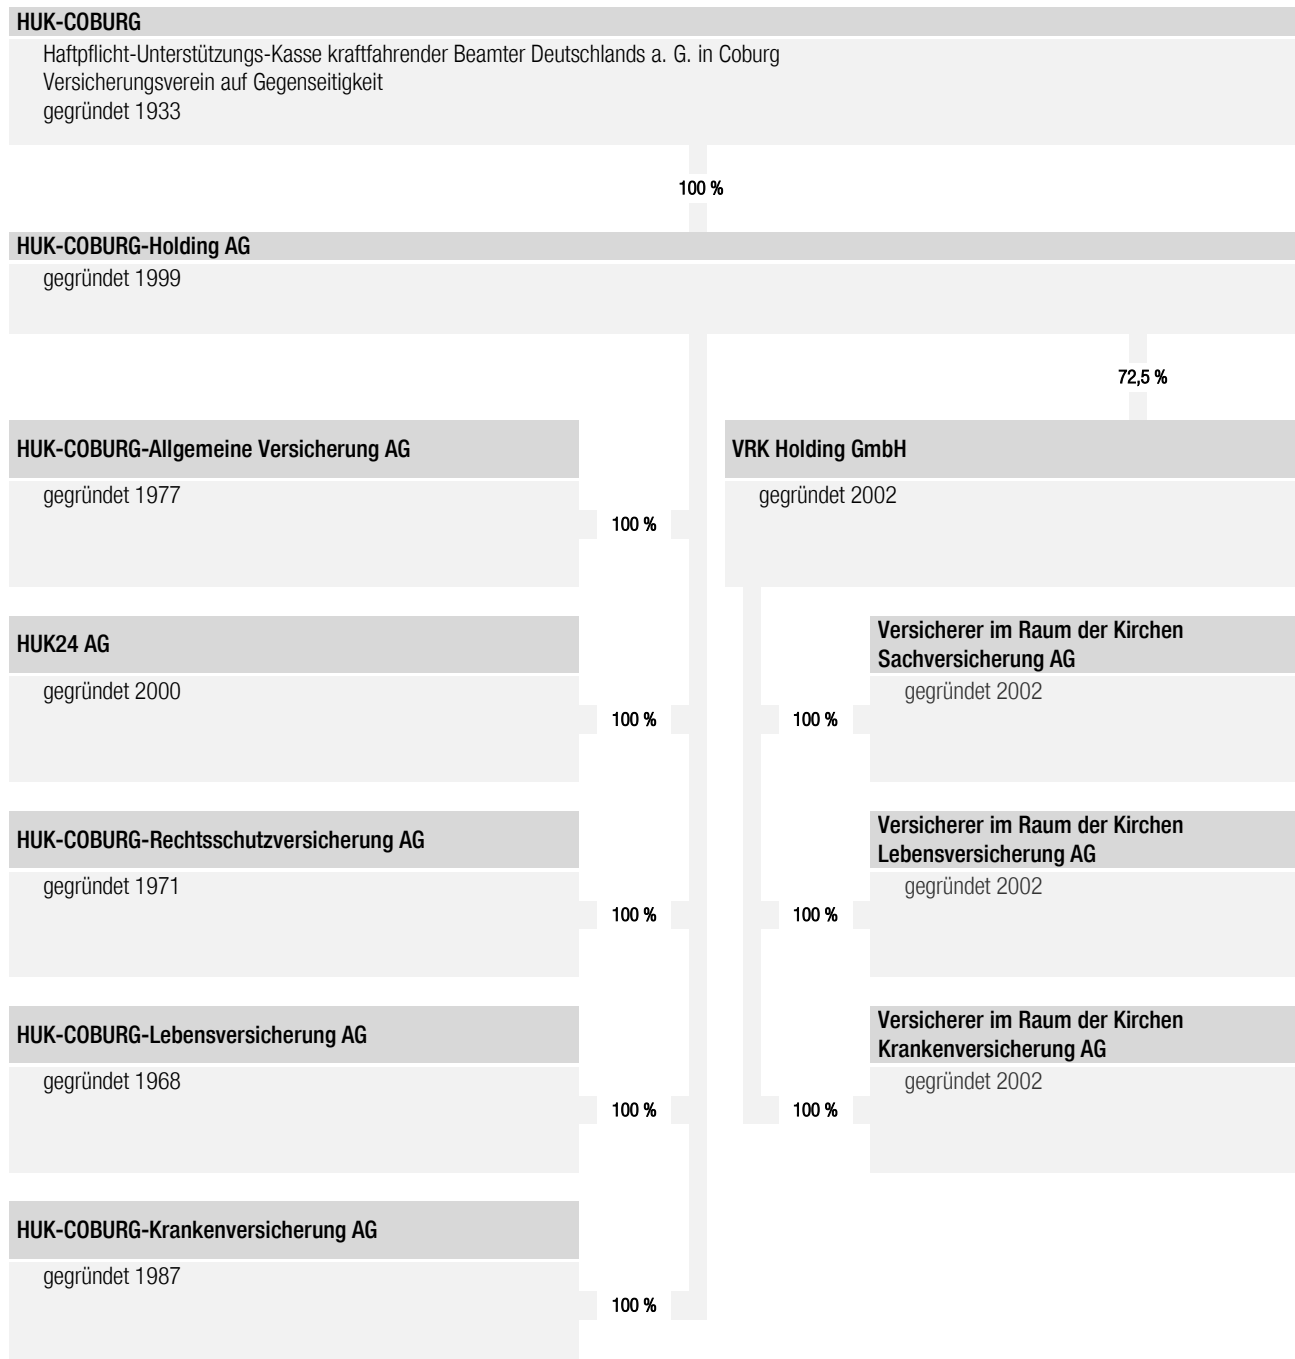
HUK-COBURG

Haftpflicht-Unterstützungs-Kasse kraftfahrender Beamter Deutschlands a. G. in Coburg
Versicherungsverein auf Gegenseitigkeit
gegründet 1933

100 %

HUK-COBURG-Holding AG

gegründet 1999

72,5 %

HUK-COBURG-Allgemeine Versicherung AG

gegründet 1977

100 %

HUK24 AG

gegründet 2000

100 %

HUK-COBURG-Rechtsschutzversicherung AG

gegründet 1971

100 %

HUK-COBURG-Lebensversicherung AG

gegründet 1968

100 %

HUK-COBURG-Krankenversicherung AG

gegründet 1987

100 %

VRK Holding GmbH

gegründet 2002

100 %

Versicherer im Raum der Kirchen Sachversicherung AG

gegründet 2002

100 %

Versicherer im Raum der Kirchen Lebensversicherung AG

gegründet 2002

100 %

Versicherer im Raum der Kirchen Krankenversicherung AG

gegründet 2002